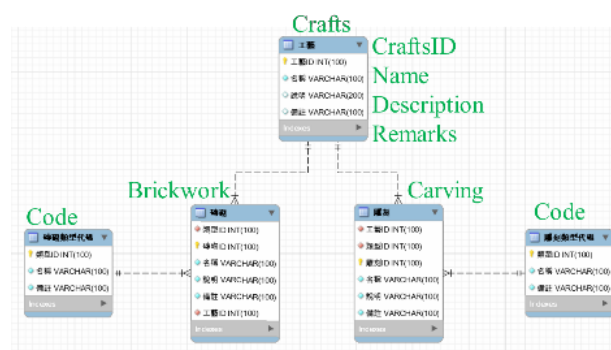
Crafts

工藝
工藝ID INT(100)
名稱 VARCHAR(100)
描述 VARCHAR(200)
備註 VARCHAR(100)
Indexes

CraftsID
Name
Description
Remarks

Brickwork

磚雕
類型ID INT(100)
磚雕ID INT(100)
名稱 VARCHAR(100)
說明 VARCHAR(100)
備註 VARCHAR(100)
工藝ID INT(100)
Indexes

Carving

雕刻
工藝ID INT(100)
類型ID INT(100)
雕刻ID INT(100)
名稱 VARCHAR(100)
說明 VARCHAR(100)
備註 VARCHAR(100)
Indexes

Code

磚雕類型代碼
類型ID INT(100)
名稱 VARCHAR(100)
備註 VARCHAR(100)
Indexes

Code

雕刻類型代碼
類型ID INT(100)
名稱 VARCHAR(100)
備註 VARCHAR(100)
Indexes